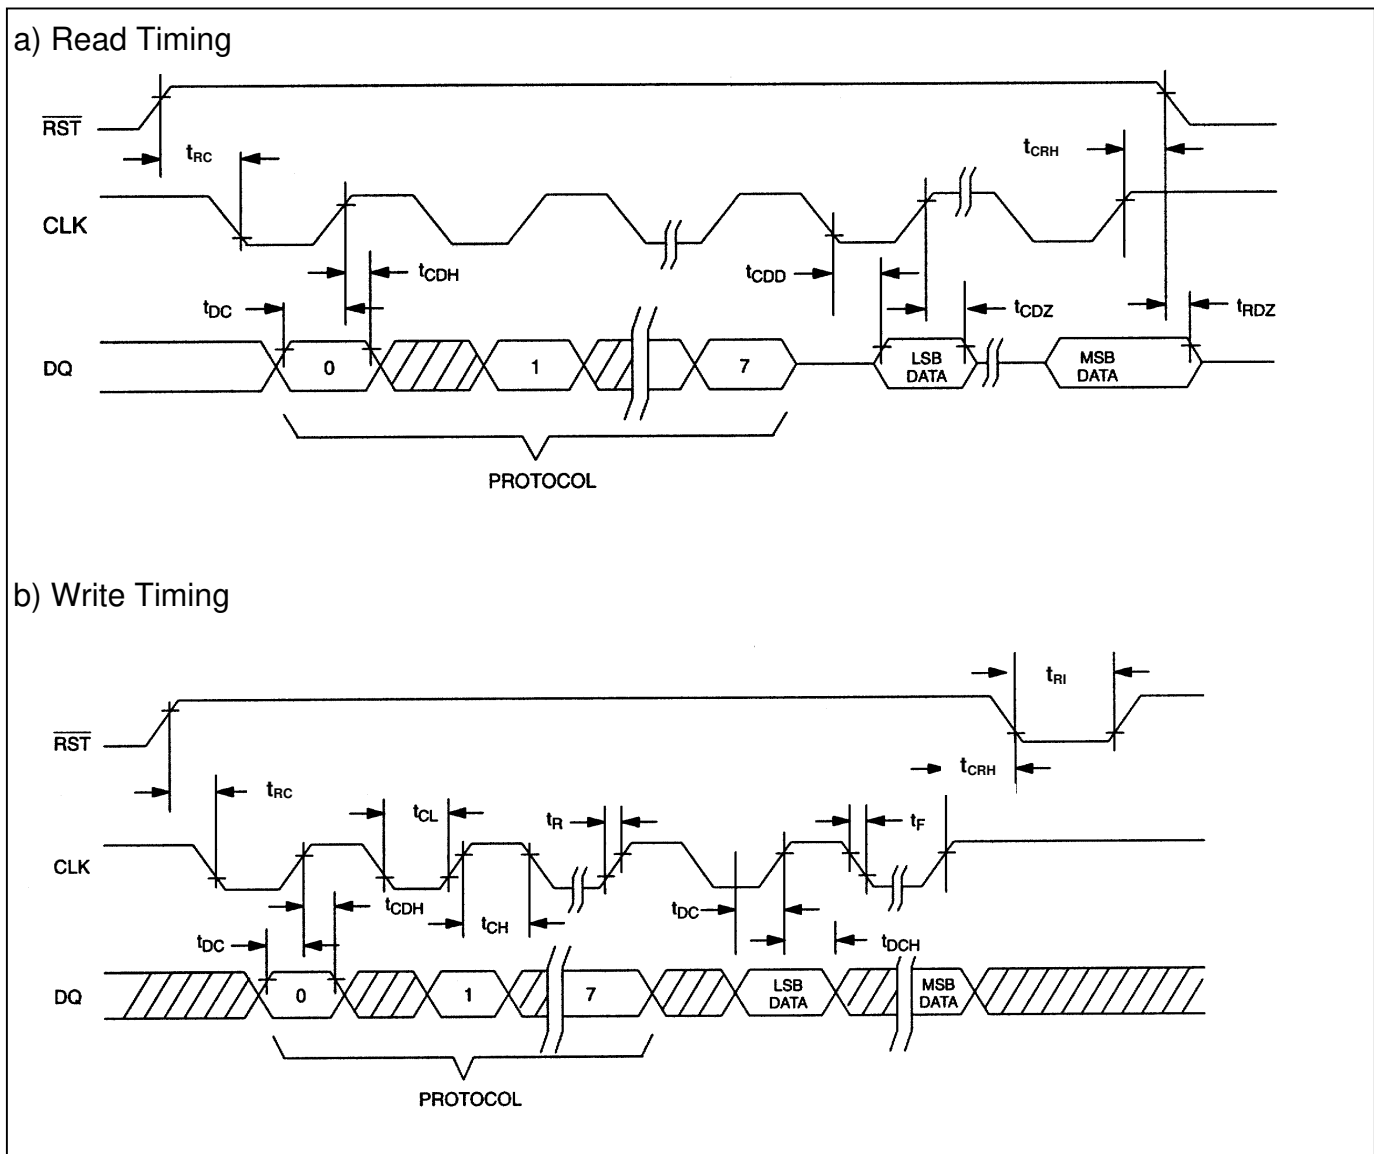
a) Read Timing

$\overline{RST}$

$t_{RC}$

$t_{CRH}$

CLK

$t_{CDH}$

$t_{CDD}$

$t_{DC}$

$t_{CDZ}$

$t_{RDZ}$

DQ

0

1

7

LSB DATA

MSB DATA

PROTOCOL

b) Write Timing

$t_{RI}$

$\overline{RST}$

$t_{CRH}$

$t_{RC}$

$t_{CL}$

$t_R$

$t_F$

CLK

$t_{CDH}$

$t_{CH}$

$t_{DC}$

$t_{DC}$

$t_{DCH}$

DQ

0

1

7

LSB DATA

MSB DATA

PROTOCOL